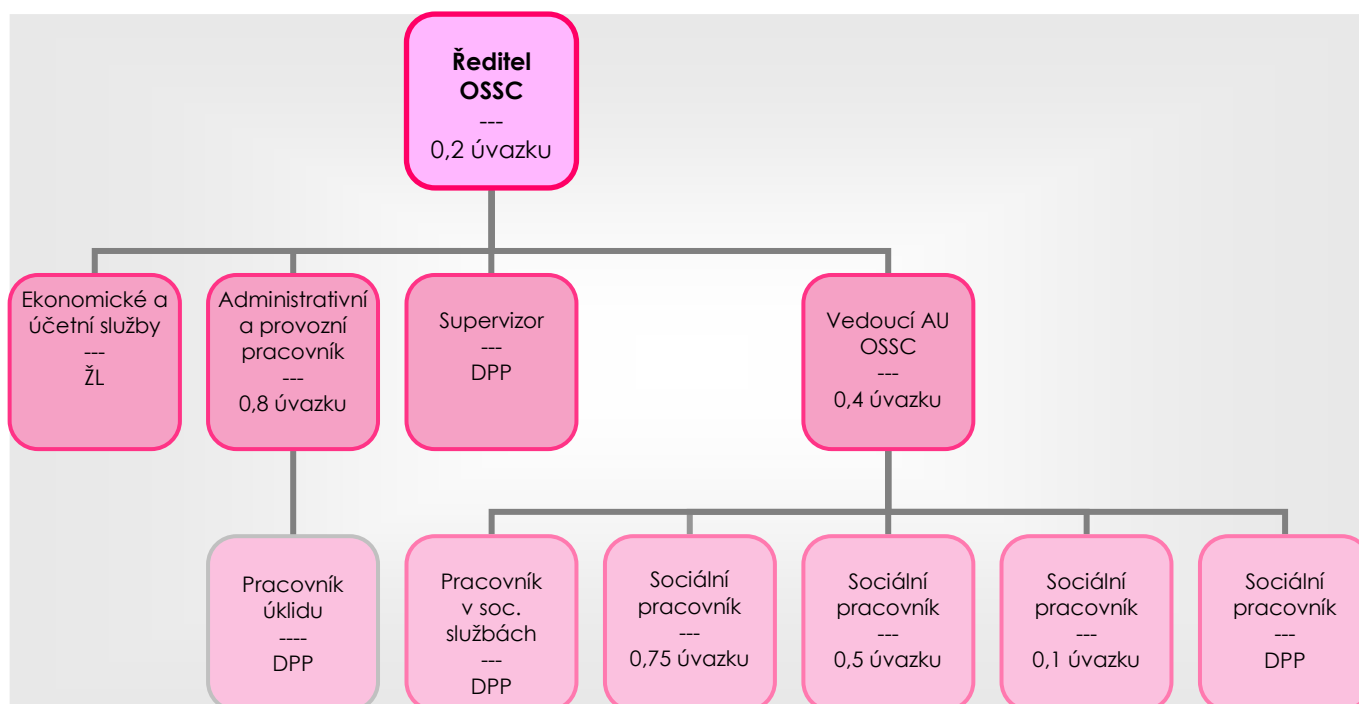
**Ředitel OSSC**
---
0,2 úvazku

Ekonomické a účetní služby
---
ŽL

Administrativní a provozní pracovník
---
0,8 úvazku

Supervizor
---
DPP

Vedoucí AU OSSC
---
0,4 úvazku

Pracovník úklidu
----
DPP

Pracovník v soc. službách
---
DPP

Sociální pracovník
---
0,75 úvazku

Sociální pracovník
---
0,5 úvazku

Sociální pracovník
---
0,1 úvazku

Sociální pracovník
---
DPP